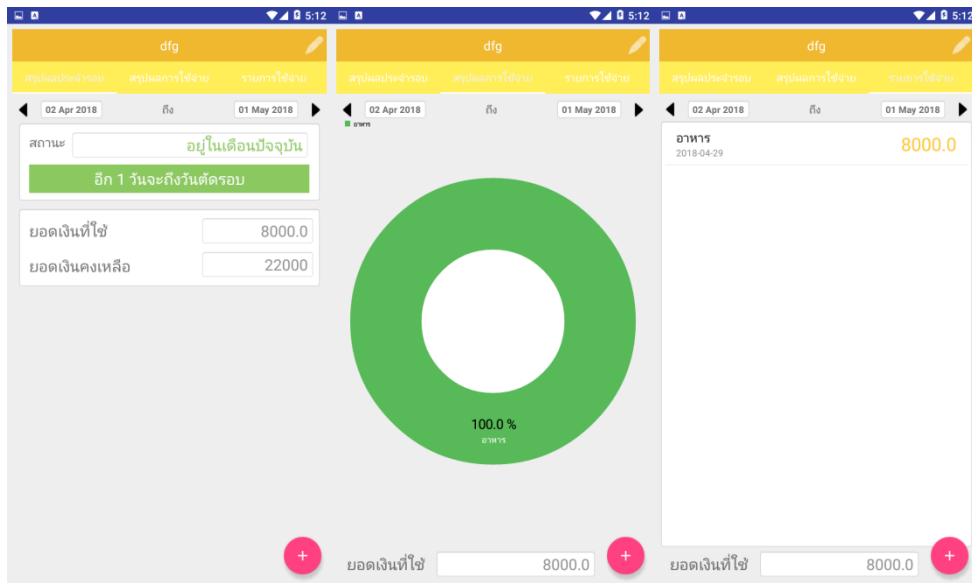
5:12

dfg

สรุปผลประจำรอบ สรุปผลการใช้จ่าย รายการใช้จ่าย

02 Apr 2018 ถึง 01 May 2018

สถานะ อยู่ในเดือนปัจจุบัน

อีก 1 วันจะถึงวันตัดรอบ

ยอดเงินที่ใช้ 8000.0

ยอดเงินคงเหลือ 22000

+

5:12

dfg

สรุปผลประจำรอบ สรุปผลการใช้จ่าย รายการใช้จ่าย

02 Apr 2018 ถึง 01 May 2018

อาหาร

100.0 %
อาหาร

ยอดเงินที่ใช้ 8000.0

+

5:12

dfg

สรุปผลประจำรอบ สรุปผลการใช้จ่าย รายการใช้จ่าย

02 Apr 2018 ถึง 01 May 2018

อาหาร
2018-04-29
8000.0

ยอดเงินที่ใช้ 8000.0

+